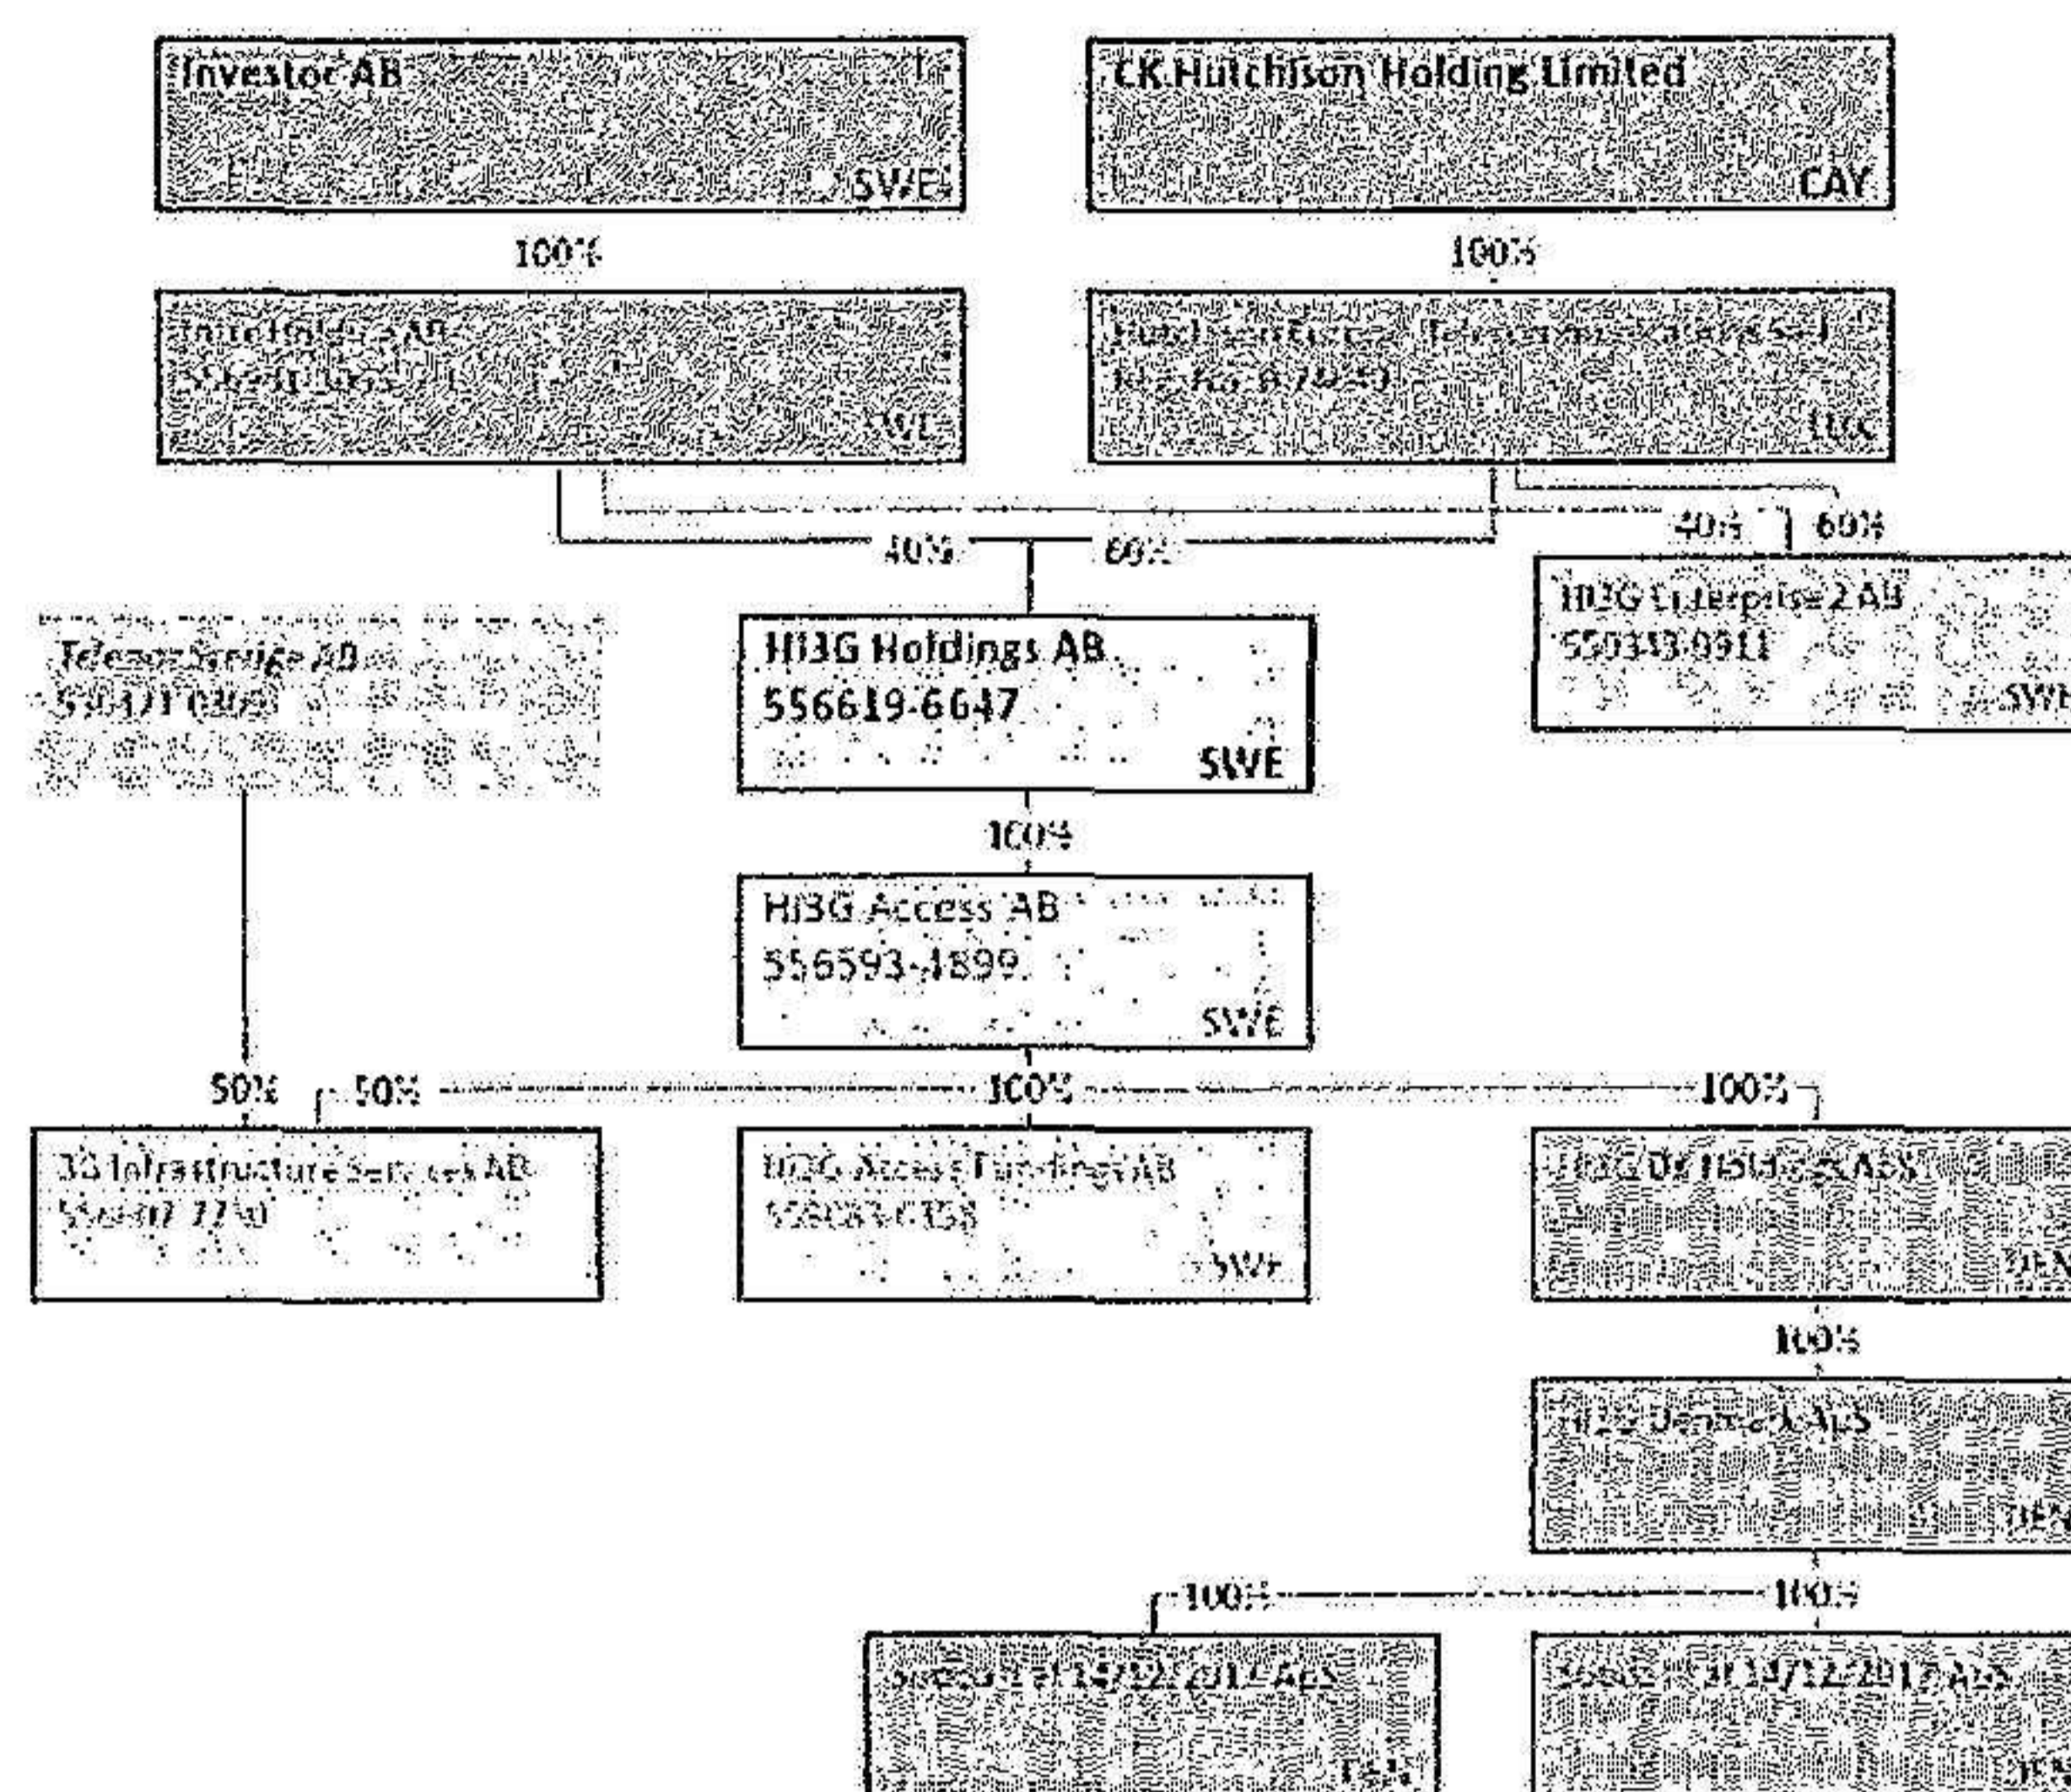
Investor AB
SWE

CK Hutchison Holding Limited
CAY

100%

100%

Investor Holding AB
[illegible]
SWE

Hutchison Europe Telecommunications S.à r.l.
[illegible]
LUX

40% 60%

40% 60%

HI3G Enterprise 2 AB
556343-0911
SWE

Telenor Sverige AB
556421-0309
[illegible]

HI3G Holdings AB
556619-6647
SWE

100%

HI3G Access AB
556593-4899
SWE

50% 50% 100% 100%

3G Infrastructure Services AB
556607-7730
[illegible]

HI3G Access Funding AB
556830-0358
SWE

HI3G DK Holdings ApS
DEN

100%

Hi3G Denmark ApS
DEN

100% 100%

Selskab af 14/12/2017 ApS
DEN

Selskab af 14/12/2017 ApS
DEN